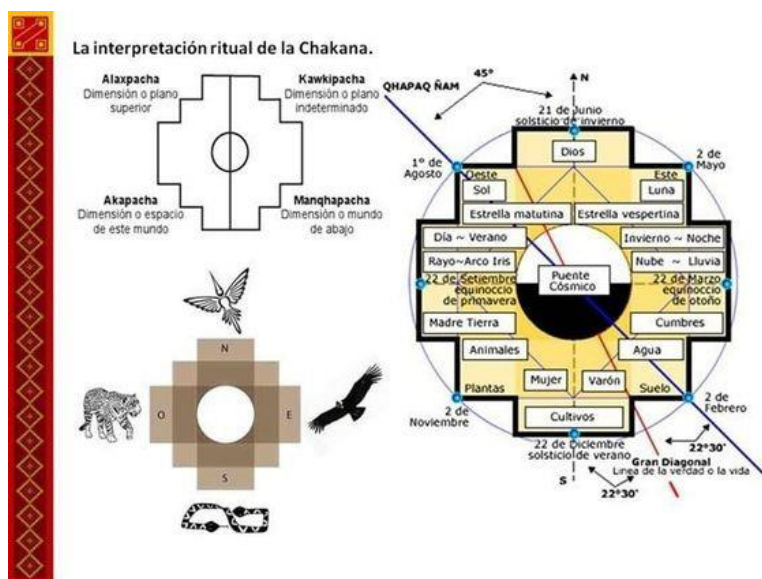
La interpretación ritual de la Chakana.

Alaxpacha
Dimensión o plano superior

Kawkipacha
Dimensión o plano indeterminado

Akapacha
Dimensión o espacio de este mundo

Manqhapacha
Dimensión o mundo de abajo

N
O
E
S

QHAPAQ ÑAM
45°
N
21 de Junio solsticio de invierno
1° de Agosto
2 de Mayo
Oeste
Este
Dios
Sol
Luna
Estrella matutina
Estrella vespertina
Día ~ Verano
Invierno ~ Noche
Rayo~Arco Iris
Nube ~ Lluvia
22 de Setiembre equinoccio de primavera
Puente Cósmico
22 de Marzo equinoccio de otoño
Madre Tierra
Cumbres
Animales
Agua
Plantas
Mujer
Varón
Suelo
2 de Noviembre
2 de Febrero
Cultivos
22 de Diciembre solsticio de verano
22°30'
S
Gran Diagonal
Línea de la verdad o la vida
22°30'